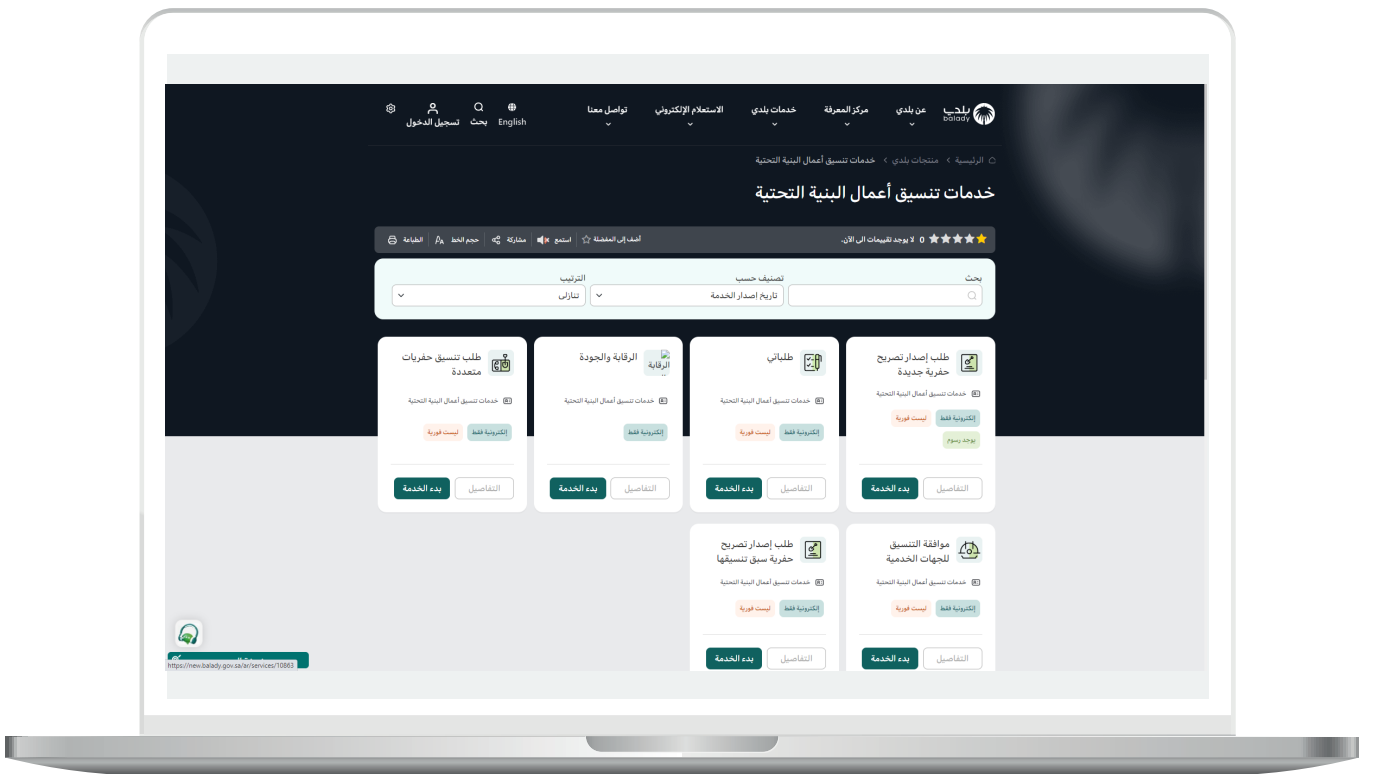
بلدي
balady
عن بلدي
مركز المعرفة
خدمات بلدي
الاستعلام الإلكتروني
تواصل معنا
English
بحث
تسجيل الدخول

الرئيسية > منتجات بلدي > خدمات تنسيق أعمال البنية التحتية

خدمات تنسيق أعمال البنية التحتية

0 لا يوجد تقييمات الى الآن.
أضف إلى المفضلة
استمع
مشاركة
حجم الخط
الطباعة

بحث
تصنيف حسب
تاريخ إصدار الخدمة
الترتيب
تنازلي

طلب إصدار تصريح حفرية جديدة
خدمات تنسيق أعمال البنية التحتية
إلكترونية فقط
ليست فورية
يوجد رسوم
التفاصيل
بدء الخدمة

طلباتي
خدمات تنسيق أعمال البنية التحتية
إلكترونية فقط
ليست فورية
التفاصيل
بدء الخدمة

الرقابة والجودة
الرقابة
خدمات تنسيق أعمال البنية التحتية
إلكترونية فقط
التفاصيل
بدء الخدمة

طلب تنسيق حفريات متعددة
خدمات تنسيق أعمال البنية التحتية
إلكترونية فقط
ليست فورية
التفاصيل
بدء الخدمة

موافقة التنسيق للجهات الخدمية
خدمات تنسيق أعمال البنية التحتية
إلكترونية فقط
ليست فورية
التفاصيل
بدء الخدمة

طلب إصدار تصريح حفرية سبق تنسيقها
خدمات تنسيق أعمال البنية التحتية
إلكترونية فقط
ليست فورية
التفاصيل
بدء الخدمة

https://new.balady.gov.sa/ar/services/10863